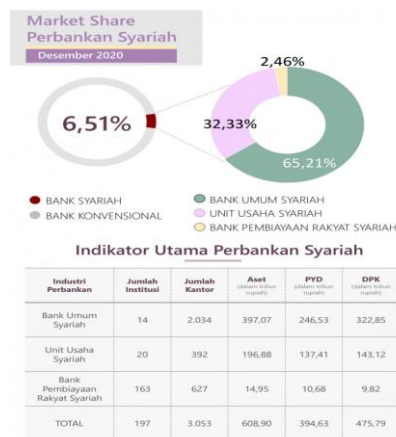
Market Share Perbankan Syariah
Desember 2020

6,51%

2,46%
32,33%
65,21%

BANK SYARIAH
BANK KONVENSIONAL
BANK UMUM SYARIAH
UNIT USAHA SYARIAH
BANK PEMBIAYAAN RAKYAT SYARIAH

Indikator Utama Perbankan Syariah

| Industri Perbankan | Jumlah Institusi | Jumlah Kantor | Aset (dalam triliun rupiah) | PYD (dalam triliun rupiah) | DPK (dalam triliun rupiah) |
|---|---|---|---|---|---|
| Bank Umum Syariah | 14 | 2.034 | 397,07 | 246,53 | 322,85 |
| Unit Usaha Syariah | 20 | 392 | 196,88 | 137,41 | 143,12 |
| Bank Pembiayaan Rakyat Syariah | 163 | 627 | 14,95 | 10,68 | 9,82 |
| TOTAL | 197 | 3.053 | 608,90 | 394,63 | 475,79 |